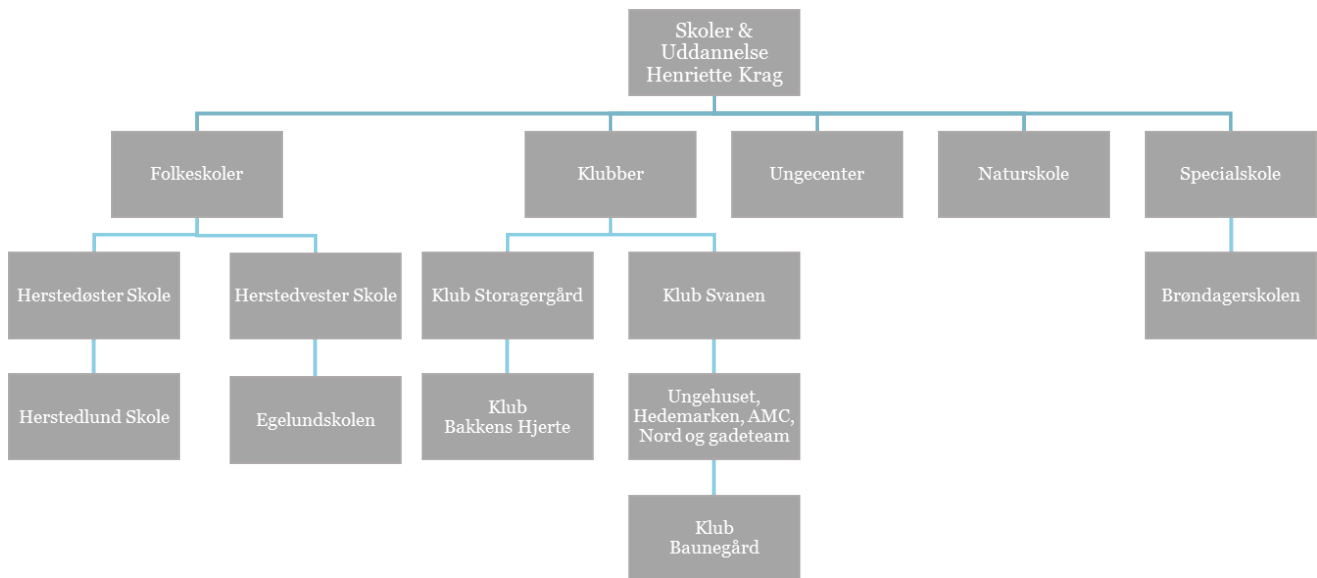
Skoler & Uddannelse Henriette Krag

Folkeskoler

Klubber

Ungecenter

Naturskole

Specialskole

Herstedøster Skole

Herstedvester Skole

Klub Storagergård

Klub Svanen

Brøndagerskolen

Herstedlund Skole

Egelundskolen

Klub Bakkens Hjerte

Ungehuset, Hedemarken, AMC, Nord og gadeteam

Klub Baunegård